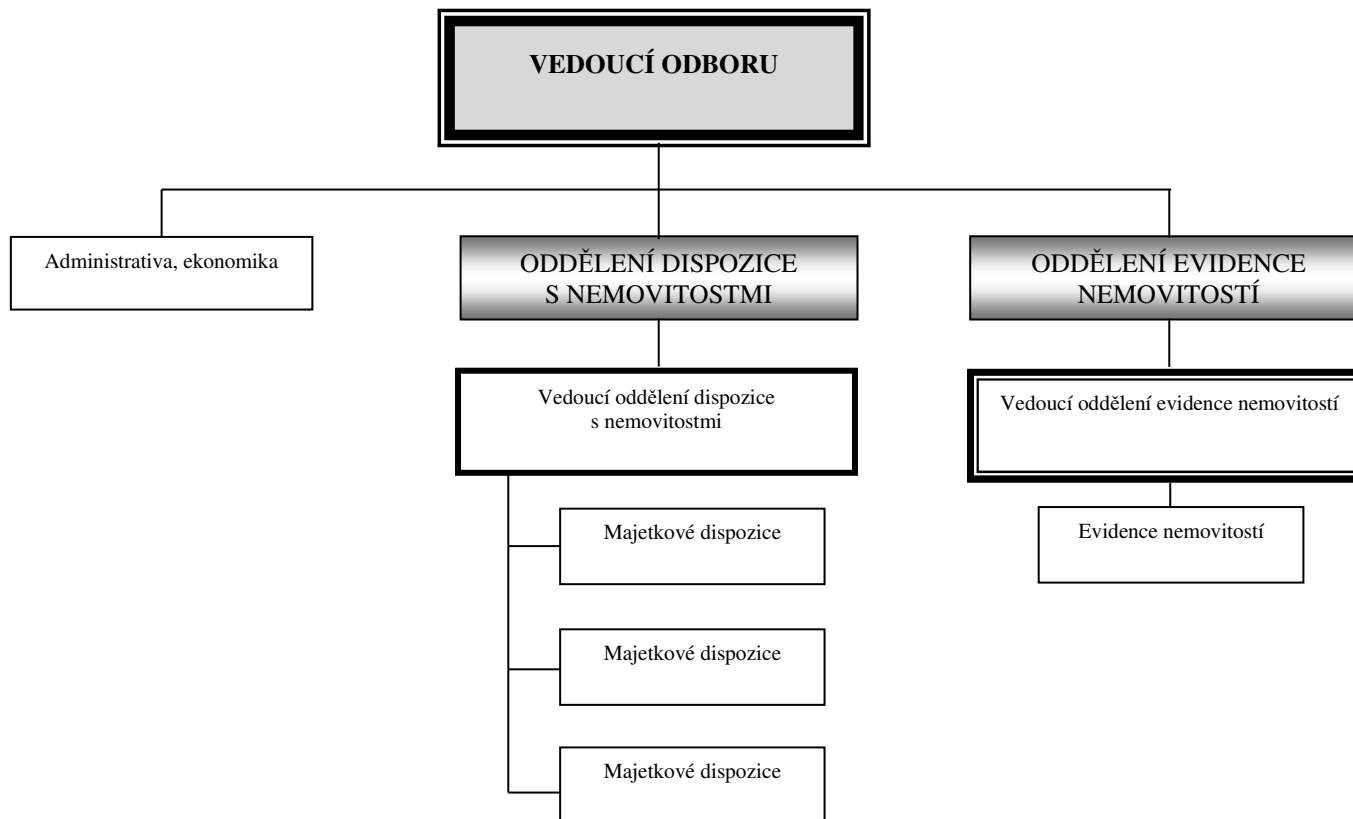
VEDOUCÍ ODBORU

Administrativa, ekonomika

ODDĚLENÍ DISPOZICE S NEMOVITOSTMI

ODDĚLENÍ EVIDENCE NEMOVITOSTÍ

Vedoucí oddělení dispozice s nemovitostmi

Vedoucí oddělení evidence nemovitostí

Majetkové dispozice

Evidence nemovitostí

Majetkové dispozice

Majetkové dispozice